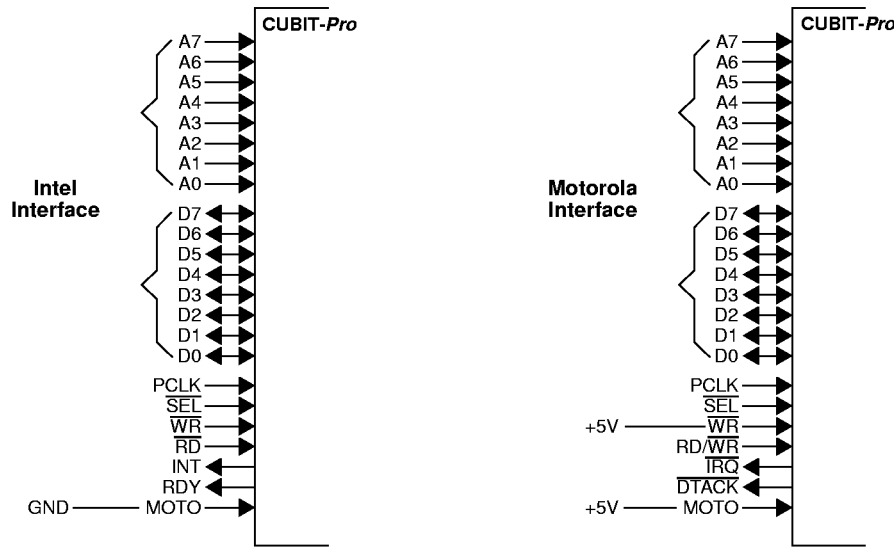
CUBIT-*Pro*

Intel Interface

A7
A6
A5
A4
A3
A2
A1
A0

D7
D6
D5
D4
D3
D2
D1
D0

PCLK
$\overline{SEL}$
$\overline{WR}$
$\overline{RD}$
INT
RDY
GND MOTO

CUBIT-*Pro*

Motorola Interface

A7
A6
A5
A4
A3
A2
A1
A0

D7
D6
D5
D4
D3
D2
D1
D0

PCLK
$\overline{SEL}$
+5V $\overline{WR}$
RD/$\overline{WR}$
$\overline{IRQ}$
$\overline{DTACK}$
+5V MOTO